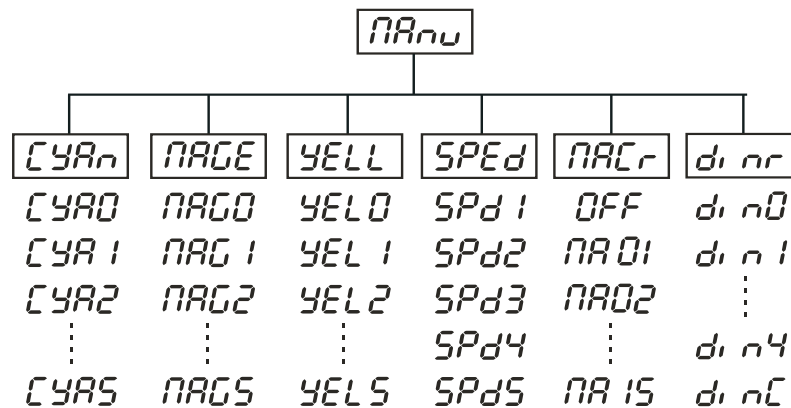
MAnu

| CYAn | MAGE | YELL | SPEd | MACr | dinr |
|---|---|---|---|---|---|
| CYA0 | MAG0 | YEL0 | SPd1 | OFF | din0 |
| CYA1 | MAG1 | YEL1 | SPd2 | MA01 | din1 |
| CYA2 | MAG2 | YEL2 | SPd3 | MA02 | ⋮ |
| ⋮ | ⋮ | ⋮ | SPd4 | ⋮ | din4 |
| CYA5 | MAG5 | YEL5 | SPd5 | MA15 | dinC |